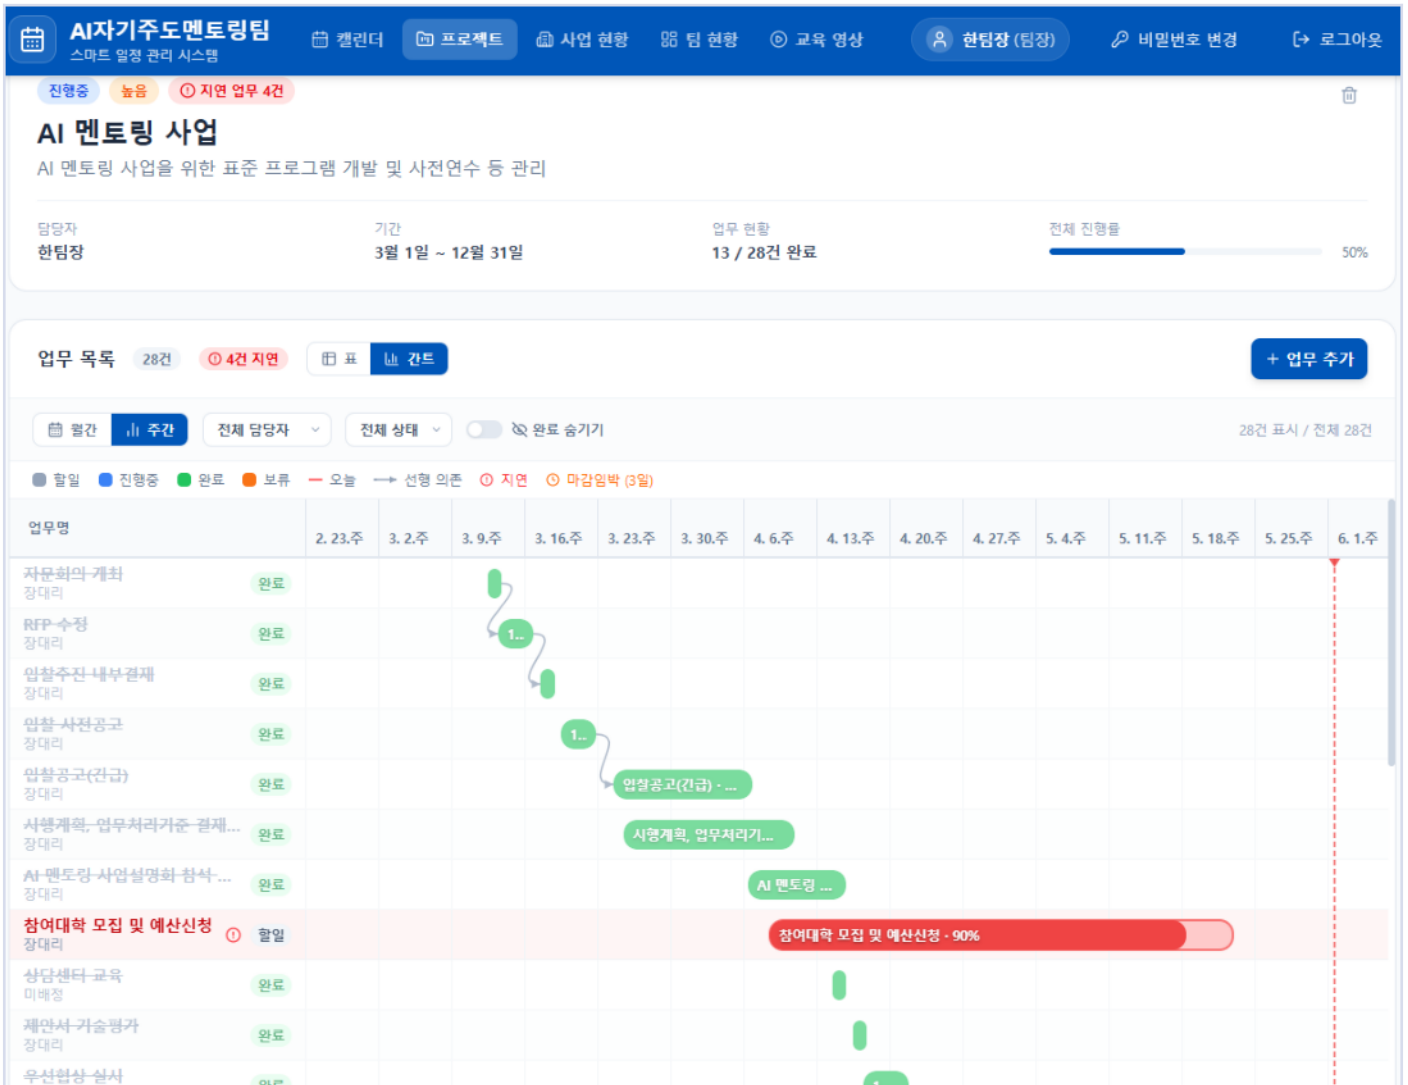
AI자기주도멘토링팀
스마트 일정 관리 시스템

캘린더 프로젝트 사업 현황 팀 현황 교육 영상 한팀장 (팀장) 비밀번호 변경 로그아웃

진행중 높음 지연 업무 4건

AI 멘토링 사업

AI 멘토링 사업을 위한 표준 프로그램 개발 및 사전연수 등 관리

담당자
한팀장

기간
3월 1일 ~ 12월 31일

업무 현황
13 / 28건 완료

전체 진행률
50%

업무 목록 28건 4건 지연 표 간트 + 업무 추가

월간 주간 전체 담당자 전체 상태 완료 숨기기 28건 표시 / 전체 28건

할일 진행중 완료 보류 오늘 선행 의존 지연 마감임박 (3일)

| 업무명 | | 2. 23.주 | 3. 2.주 | 3. 9.주 | 3. 16.주 | 3. 23.주 | 3. 30.주 | 4. 6.주 | 4. 13.주 | 4. 20.주 | 4. 27.주 | 5. 4.주 | 5. 11.주 | 5. 18.주 | 5. 25.주 | 6. 1.주 |
|---|---|---|---|---|---|---|---|---|---|---|---|---|---|---|---|---|
| 자문회의 개최 장대리 | 완료 | | | | | | | | | | | | | | | |
| RFP 수정 장대리 | 완료 | | | 1... | | | | | | | | | | | | |
| 입찰추진 내부결재 장대리 | 완료 | | | | | | | | | | | | | | | |
| 입찰 사전공고 장대리 | 완료 | | | | 1... | | | | | | | | | | | |
| 입찰공고(긴급) 장대리 | 완료 | | | | | 입찰공고(긴급) · ... | | | | | | | | | | |
| 시행계획, 업무처리기준 결재... 장대리 | 완료 | | | | | 시행계획, 업무처리기... | | | | | | | | | | |
| AI 멘토링 사업설명회 참석... 장대리 | 완료 | | | | | | | AI 멘토링 ... | | | | | | | | |
| 참여대학 모집 및 예산신청 장대리 | 할일 | | | | | | | 참여대학 모집 및 예산신청 · 90% | | | | | | | | |
| 상담센터 교육 미배정 | 완료 | | | | | | | | | | | | | | | |
| 제안서 기술평가 장대리 | 완료 | | | | | | | | | | | | | | | |
| 우선협상 실시 | 완료 | | | | | | | | 1... | | | | | | | |